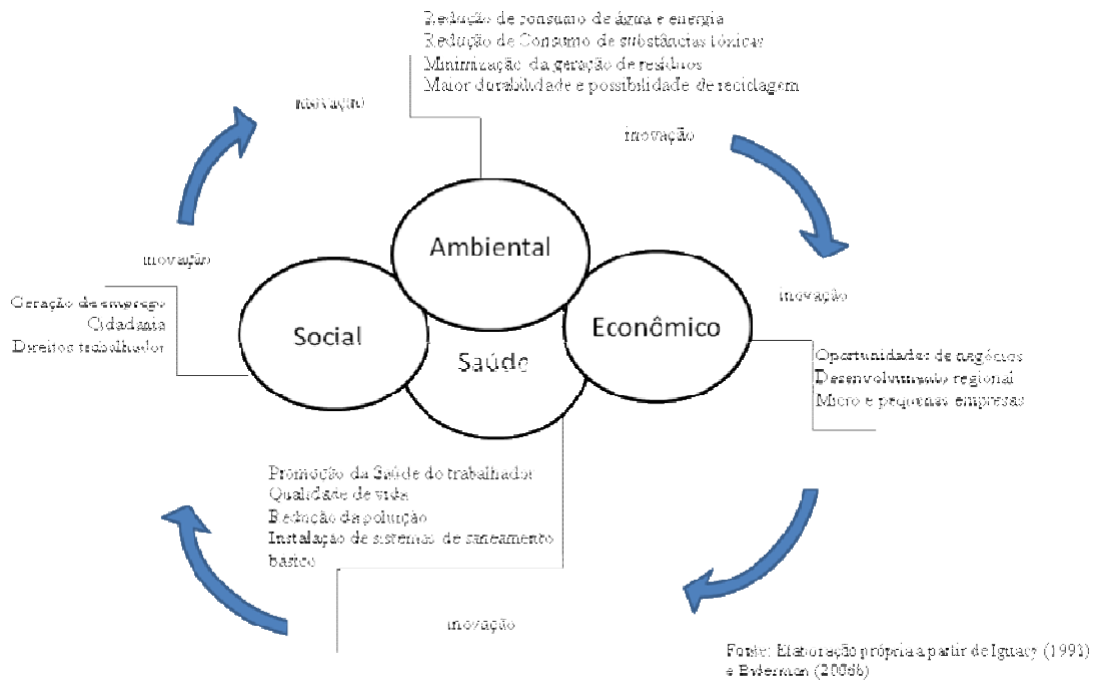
Redução de consumo de água e energia
Redução de Consumo de substâncias tóxicas
Minimização da geração de resíduos
Maior durabilidade e possibilidade de reciclagem

inovação

inovação

Ambiental

inovação

Geração de emprego
Cidadania
Direitos trabalhador

Social

Saúde

Econômico

inovação

Oportunidades de negócios
Desenvolvimento regional
Micro e pequenas empresas

Promoção da Saúde do trabalhador
Qualidade de vida
Redução da poluição
Instalação de sistemas de saneamento básico

inovação

Fonte: Elaboração própria a partir de Iguaçu (1991) e Biderman (2006b)